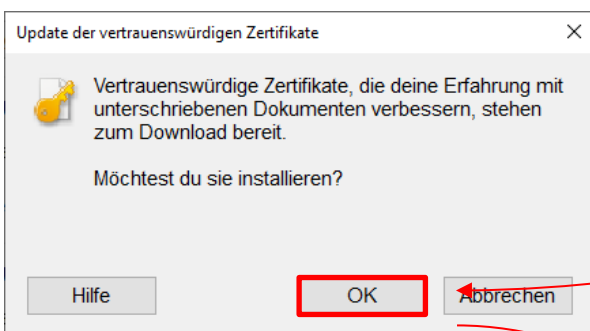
Update der vertrauenswürdigen Zertifikate ×

Vertrauenswürdige Zertifikate, die deine Erfahrung mit unterschriebenen Dokumenten verbessern, stehen zum Download bereit.

Möchtest du sie installieren?

Hilfe

OK

Abbrechen